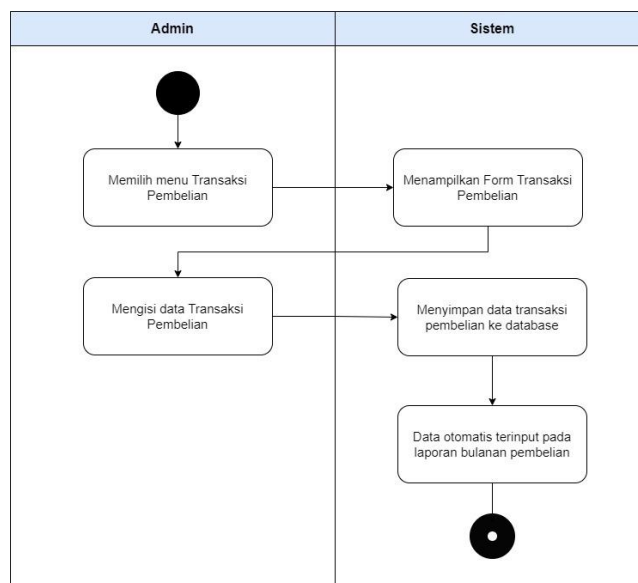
Admin

Sistem

Memilih menu Transaksi Pembelian

Menampilkan Form Transaksi Pembelian

Mengisi data Transaksi Pembelian

Menyimpan data transaksi pembelian ke database

Data otomatis terinput pada laporan bulanan pembelian